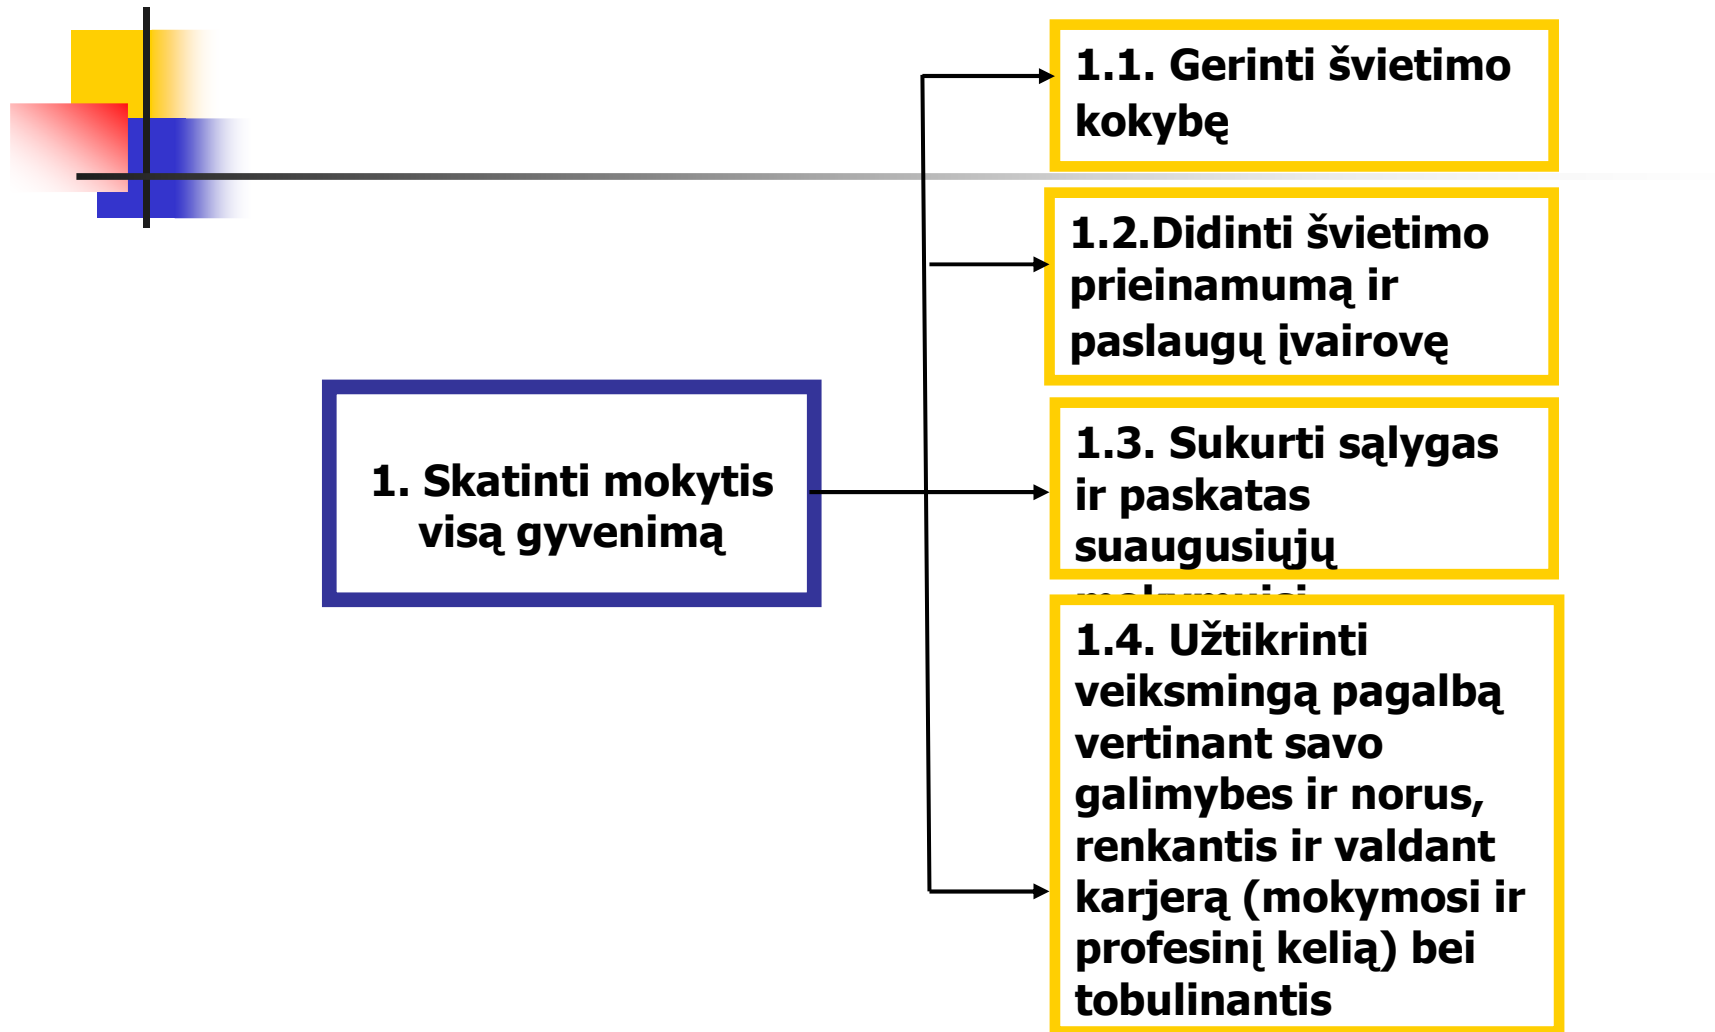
1. Skatinti mokytis visą gyvenimą

1.1. Gerinti švietimo kokybę

1.2.Didinti švietimo prieinamumą ir paslaugų įvairovę

1.3. Sukurti sąlygas ir paskatas suaugusiųjų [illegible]

1.4. Užtikrinti veiksmingą pagalbą vertinant savo galimybes ir norus, renkantis ir valdant karjerą (mokymosi ir profesinį kelią) bei tobulinantis